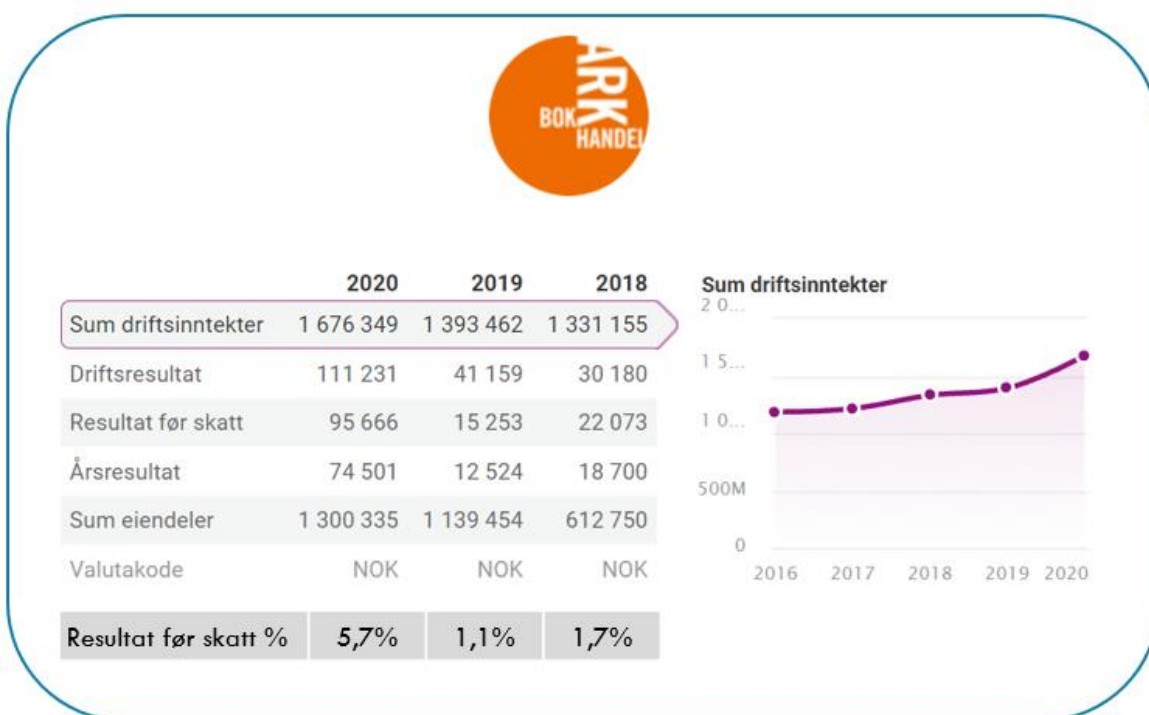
ARK BOKHANDEL

| | 2020 | 2019 | 2018 |
|---|---|---|---|
| Sum driftsinntekter | 1 676 349 | 1 393 462 | 1 331 155 |
| Driftsresultat | 111 231 | 41 159 | 30 180 |
| Resultat før skatt | 95 666 | 15 253 | 22 073 |
| Årsresultat | 74 501 | 12 524 | 18 700 |
| Sum eiendeler | 1 300 335 | 1 139 454 | 612 750 |
| Valutakode | NOK | NOK | NOK |
| Resultat før skatt % | 5,7% | 1,1% | 1,7% |

Sum driftsinntekter
2 0...
1 5...
1 0...
500M
0
2016 2017 2018 2019 2020